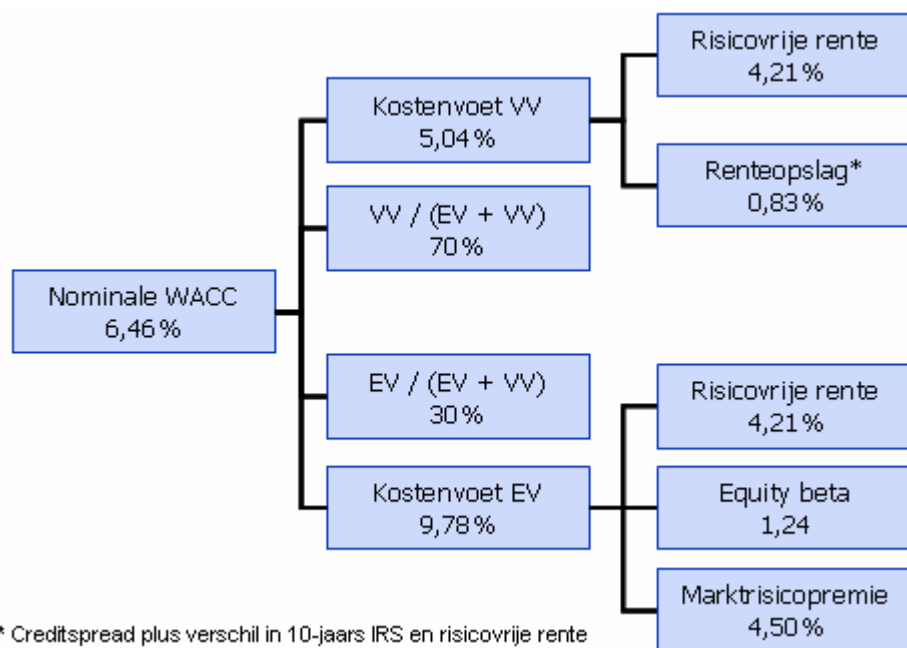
Nominale WACC
6,46%

Kostenvoet VV
5,04%

VV / (EV + VV)
70%

EV / (EV + VV)
30%

Kostenvoet EV
9,78%

Risicovrije rente
4,21%

Renteopslag*
0,83%

Risicovrije rente
4,21%

Equity beta
1,24

Marktrisicopremie
4,50%

* Creditspread plus verschil in 10-jaars IRS en risicovrije rente